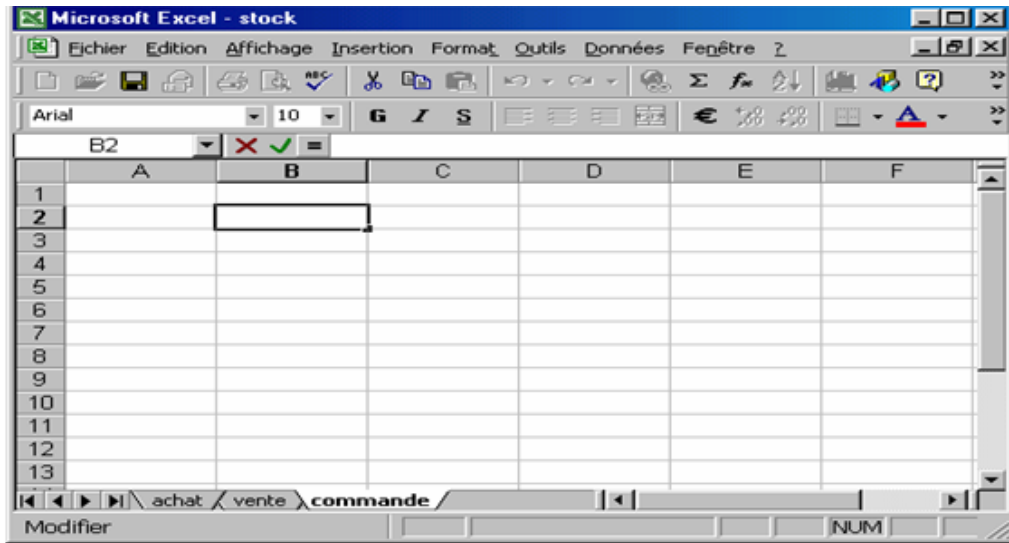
Microsoft Excel - stock

Fichier Edition Affichage Insertion Format Outils Données Fenêtre ?

Arial 10 G I S €

B2 = 

| | A | B | C | D | E | F |
|---|---|---|---|---|---|---|
| 1 | | | | | | |
| 2 | | | | | | |
| 3 | | | | | | |
| 4 | | | | | | |
| 5 | | | | | | |
| 6 | | | | | | |
| 7 | | | | | | |
| 8 | | | | | | |
| 9 | | | | | | |
| 10 | | | | | | |
| 11 | | | | | | |
| 12 | | | | | | |
| 13 | | | | | | |

achat vente commande

Modifier NUM